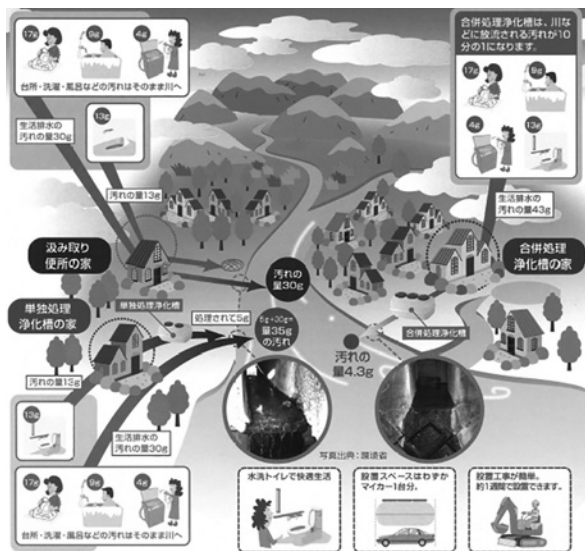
17g
9g
4g
台所・洗濯・風呂などの汚れはそのまま川へ

生活排水の汚れの量30g

13g

汚れの量13g

汲み取り便所の家

単独処理浄化槽の家

単独処理浄化槽

汚れの量30g

処理されて5g

5g＋30g＝量35gの汚れ

汚れの量13g

13g

生活排水の汚れの量30g

17g
9g
4g
台所・洗濯・風呂などの汚れはそのまま川へ

合併処理浄化槽は、川などに放流される汚れが10分の1になります。

17g
9g
4g
13g

生活排水の汚れの量43g

合併処理浄化槽の家

合併処理浄化槽

汚れの量4.3g

写真出典：環境省

水洗トイレで快適生活

設置スペースはわずかマイカー1台分。

設置工事が簡単。約1週間で設置できます。